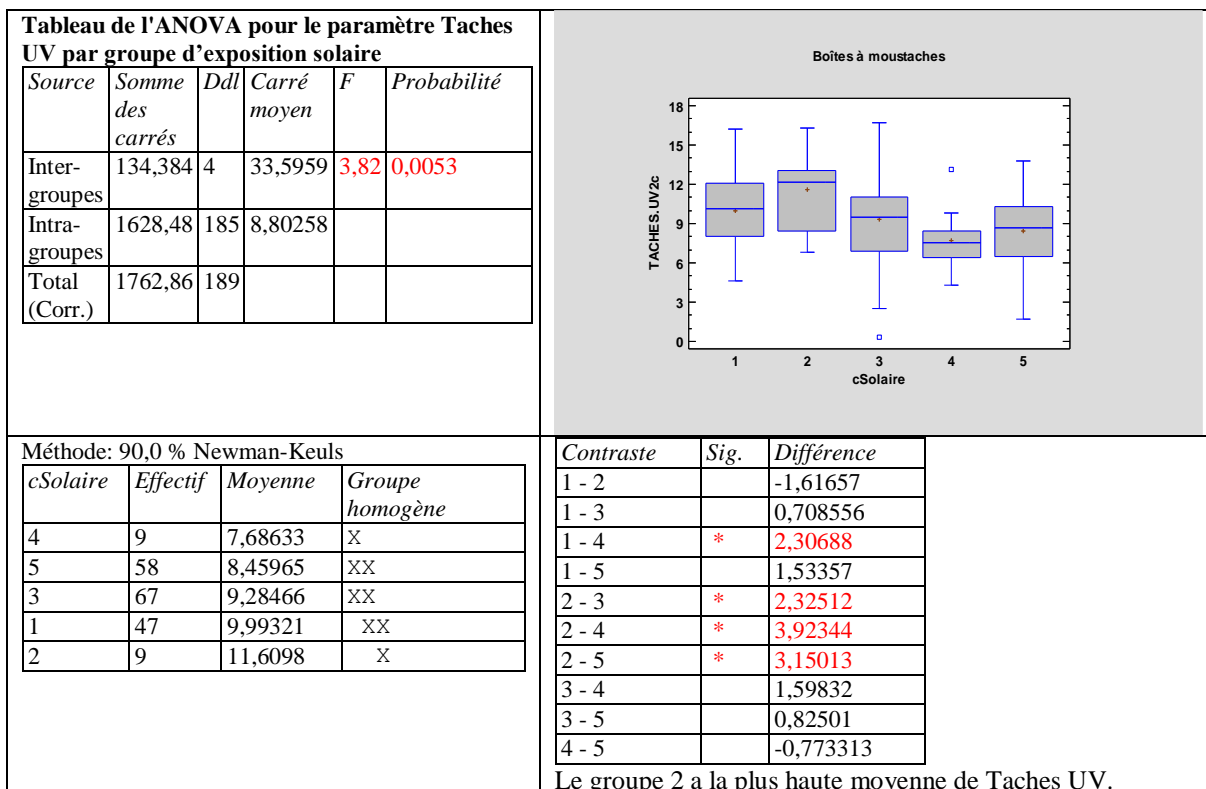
**Tableau de l'ANOVA pour le paramètre Taches UV par groupe d'exposition solaire**

| *Source* | *Somme des carrés* | *Ddl* | *Carré moyen* | *F* | *Probabilité* |
|---|---|---|---|---|---|
| Inter-groupes | 134,384 | 4 | 33,5959 | 3,82 | 0,0053 |
| Intra-groupes | 1628,48 | 185 | 8,80258 | | |
| Total (Corr.) | 1762,86 | 189 | | | |

Boîtes à moustaches

18
15
12
9
6
3
0

TACHES.UV2c

1 2 3 4 5

cSolaire

Méthode: 90,0 % Newman-Keuls

| *cSolaire* | *Effectif* | *Moyenne* | *Groupe homogène* |
|---|---|---|---|
| 4 | 9 | 7,68633 | X |
| 5 | 58 | 8,45965 | XX |
| 3 | 67 | 9,28466 | XX |
| 1 | 47 | 9,99321 | XX |
| 2 | 9 | 11,6098 | X |

| *Contraste* | *Sig.* | *Différence* |
|---|---|---|
| 1 - 2 | | -1,61657 |
| 1 - 3 | | 0,708556 |
| 1 - 4 | * | 2,30688 |
| 1 - 5 | | 1,53357 |
| 2 - 3 | * | 2,32512 |
| 2 - 4 | * | 3,92344 |
| 2 - 5 | * | 3,15013 |
| 3 - 4 | | 1,59832 |
| 3 - 5 | | 0,82501 |
| 4 - 5 | | -0,773313 |

Le groupe 2 a la plus haute moyenne de Taches UV.